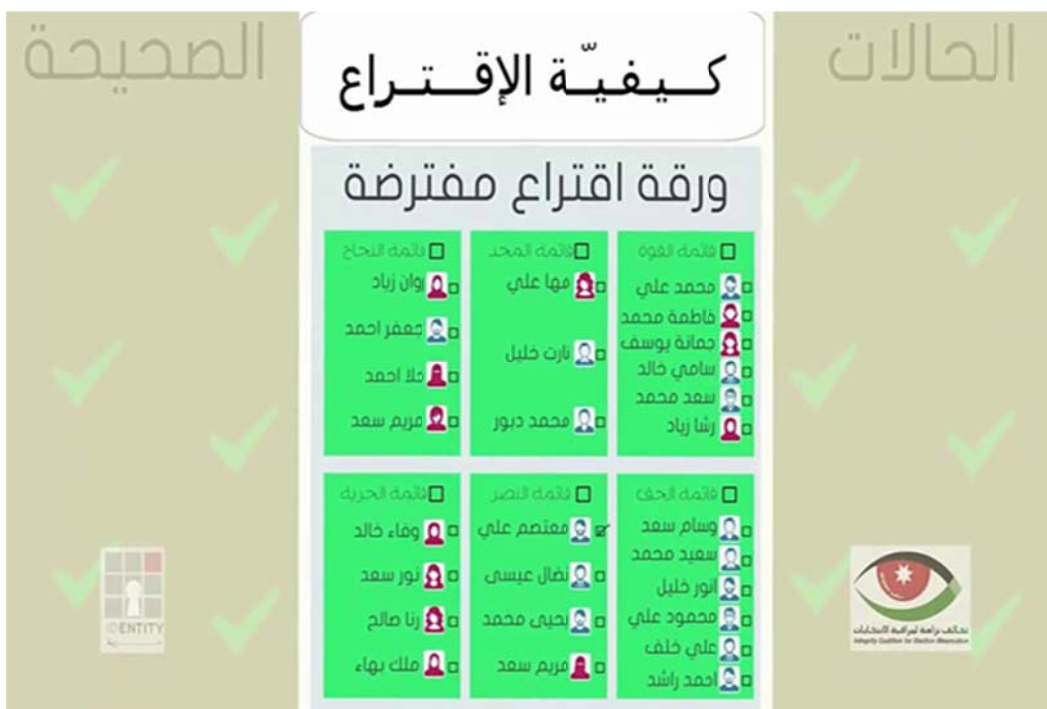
الحالات

الصحيحة

كـيفيّـة الإقـتـراع

ورقة اقتراع مفترضة

| قائمة القوة | قائمة المجد | قائمة النجاح |
|---|---|---|
| محمد علي | مها علي | وان زياد |
| فاطمة محمد | نارت خليل | جعفر احمد |
| جمانة يوسف | محمد دبور | حلا احمد |
| سامي خالد | | مريم سعد |
| سعد محمد | | |
| رشا زياد | | |

| قائمة الحق | قائمة النصر | قائمة الحرية |
|---|---|---|
| وسام سعد | معتصم علي | وفاء خالد |
| سعيد محمد | نضال عيسى | نور سعد |
| انور خليل | يحيى محمد | رنا صالح |
| محمود علي | مريم سعد | ملك بهاء |
| علي خلف | | |
| احمد راشد | | |

IDENTITY

تحالف راصد لمراقبة الانتخابات
Integrity Coalition for Election Observation